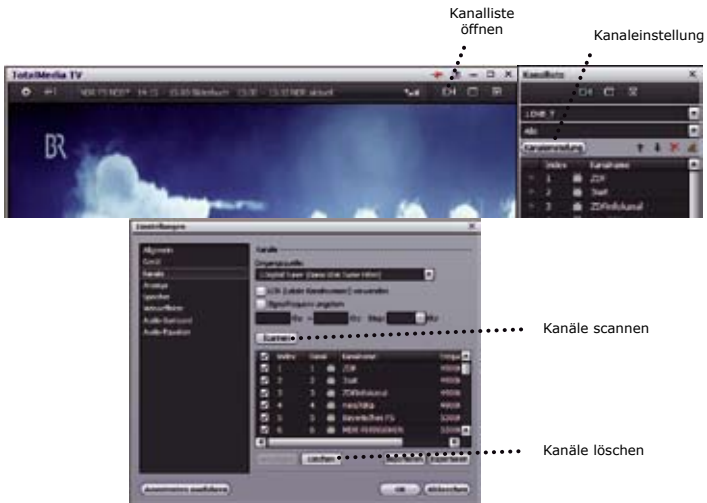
Kanalliste öffnen

Kanaleinstellung

TotalMedia TV

BR

Kanalliste

Alle

Kanaleinstellung

Index Kanalname

1 ZDF

2 3sat

3 ZDFinfokanal

Einstellungen

Allgemein

Gerät

Kanäle

Anzeige

Sprachen

Aufnahme

Kanäle

Digital Tuner

LCN (Logical Channel Number) verwenden

Scannen

Kanäle scannen

Index Kanal Kanalname

1 1 ZDF

2 2 3sat

3 3 ZDFinfokanal

4 4 neo/KiKa

5 5 Bayerisches FS

6 6 MDR FERNSEHEN

Löschen

Kanäle löschen

OK Abbrechen